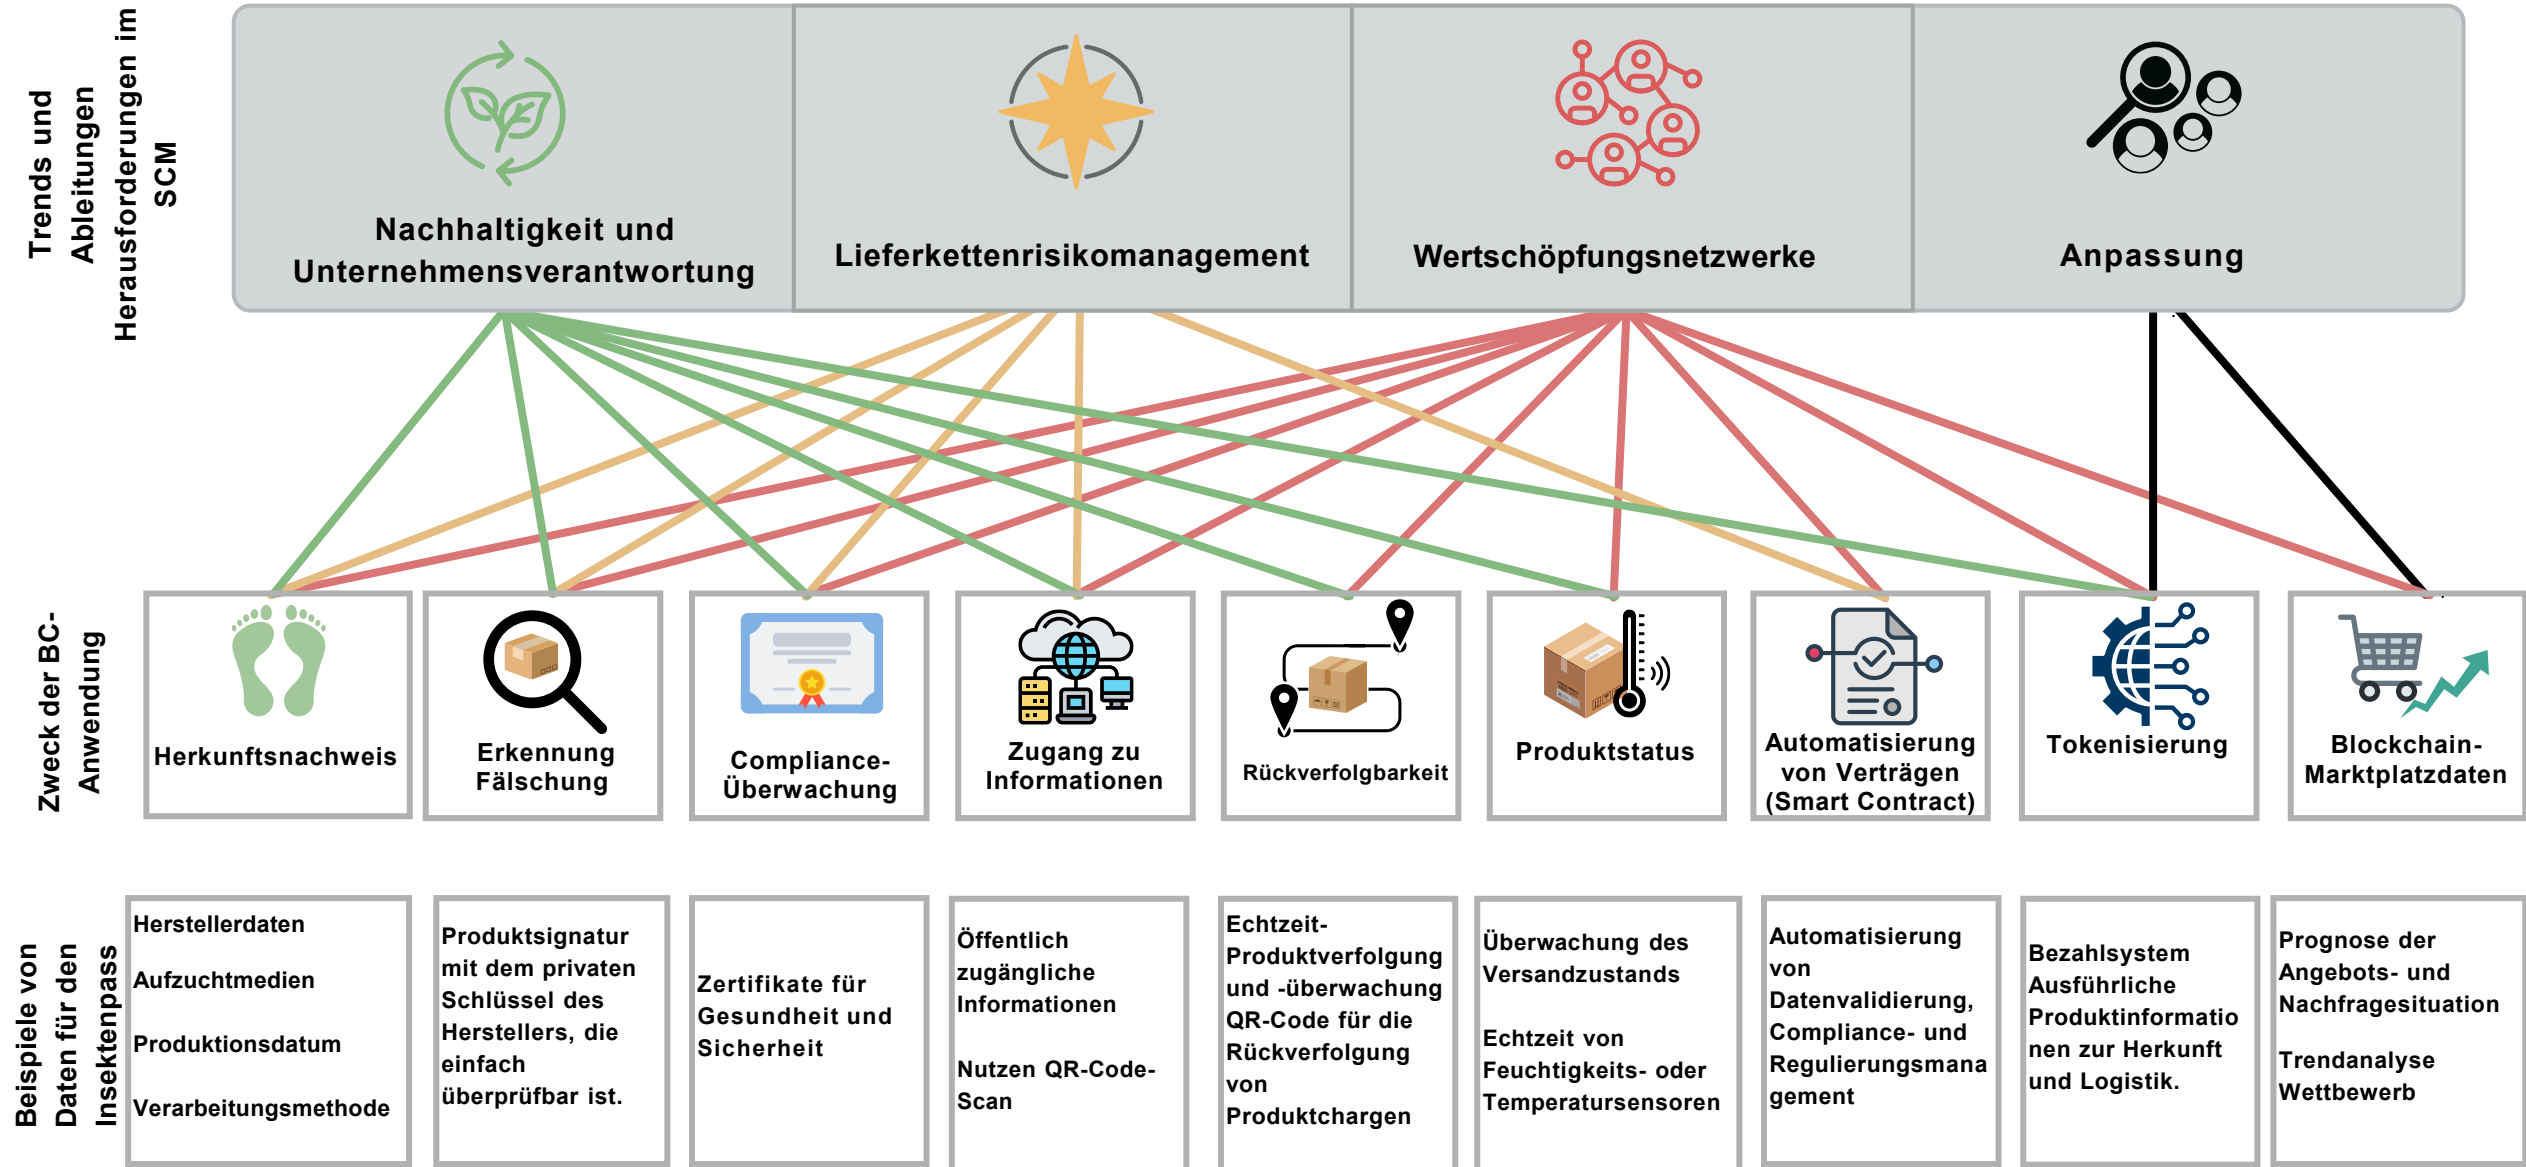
Trends und Ableitungen Herausforderungen im SCM

Nachhaltigkeit und Unternehmensverantwortung

Lieferkettenrisikomanagement

Wertschöpfungsnetzwerke

Anpassung

Zweck der BC-Anwendung

Herkunftsnachweis

Erkennung Fälschung

Compliance-Überwachung

Zugang zu Informationen

Rückverfolgbarkeit

Produktstatus

Automatisierung von Verträgen (Smart Contract)

Tokenisierung

Blockchain-Marktplatzdaten

Beispiele von Daten für den Insektenpass

Herstellerdaten

Aufzuchtmedien

Produktionsdatum

Verarbeitungsmethode

Produktsignatur mit dem privaten Schlüssel des Herstellers, die einfach überprüfbar ist.

Zertifikate für Gesundheit und Sicherheit

Öffentlich zugängliche Informationen

Nutzen QR-Code-Scan

Echtzeit-Produktverfolgung und -überwachung QR-Code für die Rückverfolgung von Produktchargen

Überwachung des Versandzustands

Echtzeit von Feuchtigkeits- oder Temperatursensoren

Automatisierung von Datenvalidierung, Compliance- und Regulierungsmanagement

Bezahlsystem Ausführliche Produktinformationen zur Herkunft und Logistik.

Prognose der Angebots- und Nachfragesituation

Trendanalyse Wettbewerb